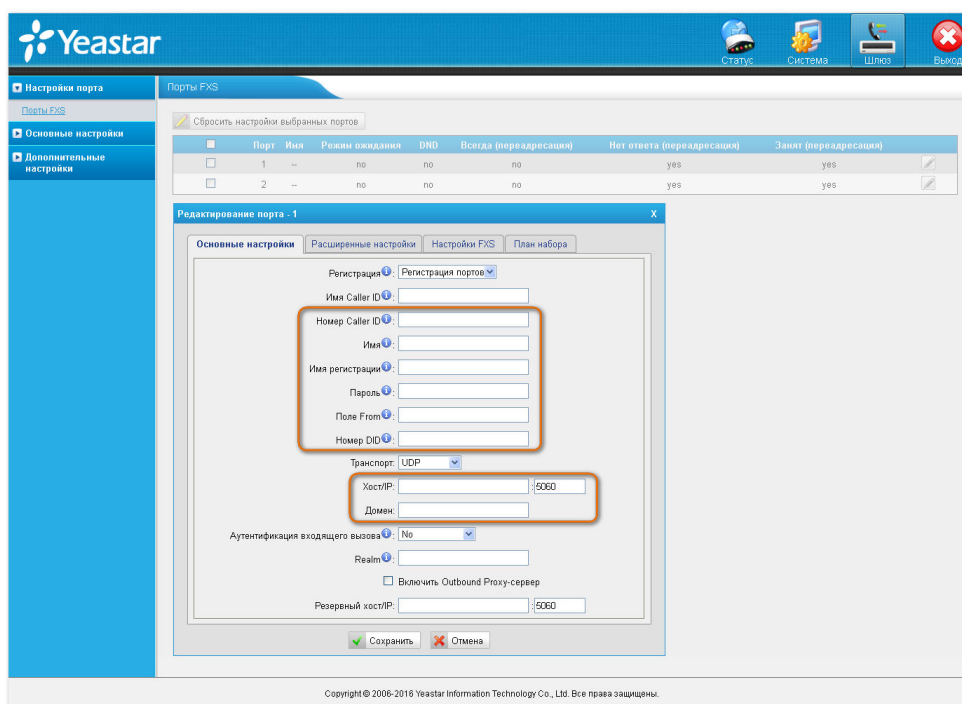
Yeastar

Статус Система Шлюз Выход

Настройки порта
Порты FXS
Основные настройки
Дополнительные настройки

Порты FXS

Сбросить настройки выбранных портов

| | Порт | Имя | Режим ожидания | DND | Всегда (переадресация) | Нет ответа (переадресация) | Занят (переадресация) |
|---|---|---|---|---|---|---|---|
| | 1 | -- | no | no | no | yes | yes |
| | 2 | -- | no | no | no | yes | yes |

Редактирование порта - 1 X

Основные настройки | Расширенные настройки | Настройки FXS | План набора

Регистрация: Регистрация портов
Имя Caller ID:
Номер Caller ID:
Имя:
Имя регистрации:
Пароль:
Поле From:
Номер DID:
Транспорт: UDP
Хост/IP: :5060
Домен:
Аутентификация входящего вызова: No
Realm:
Включить Outbound Proxy-сервер
Резервный хост/IP: :5060

Сохранить Отмена

Copyright © 2006-2016 Yeastar Information Technology Co., Ltd. Все права защищены.